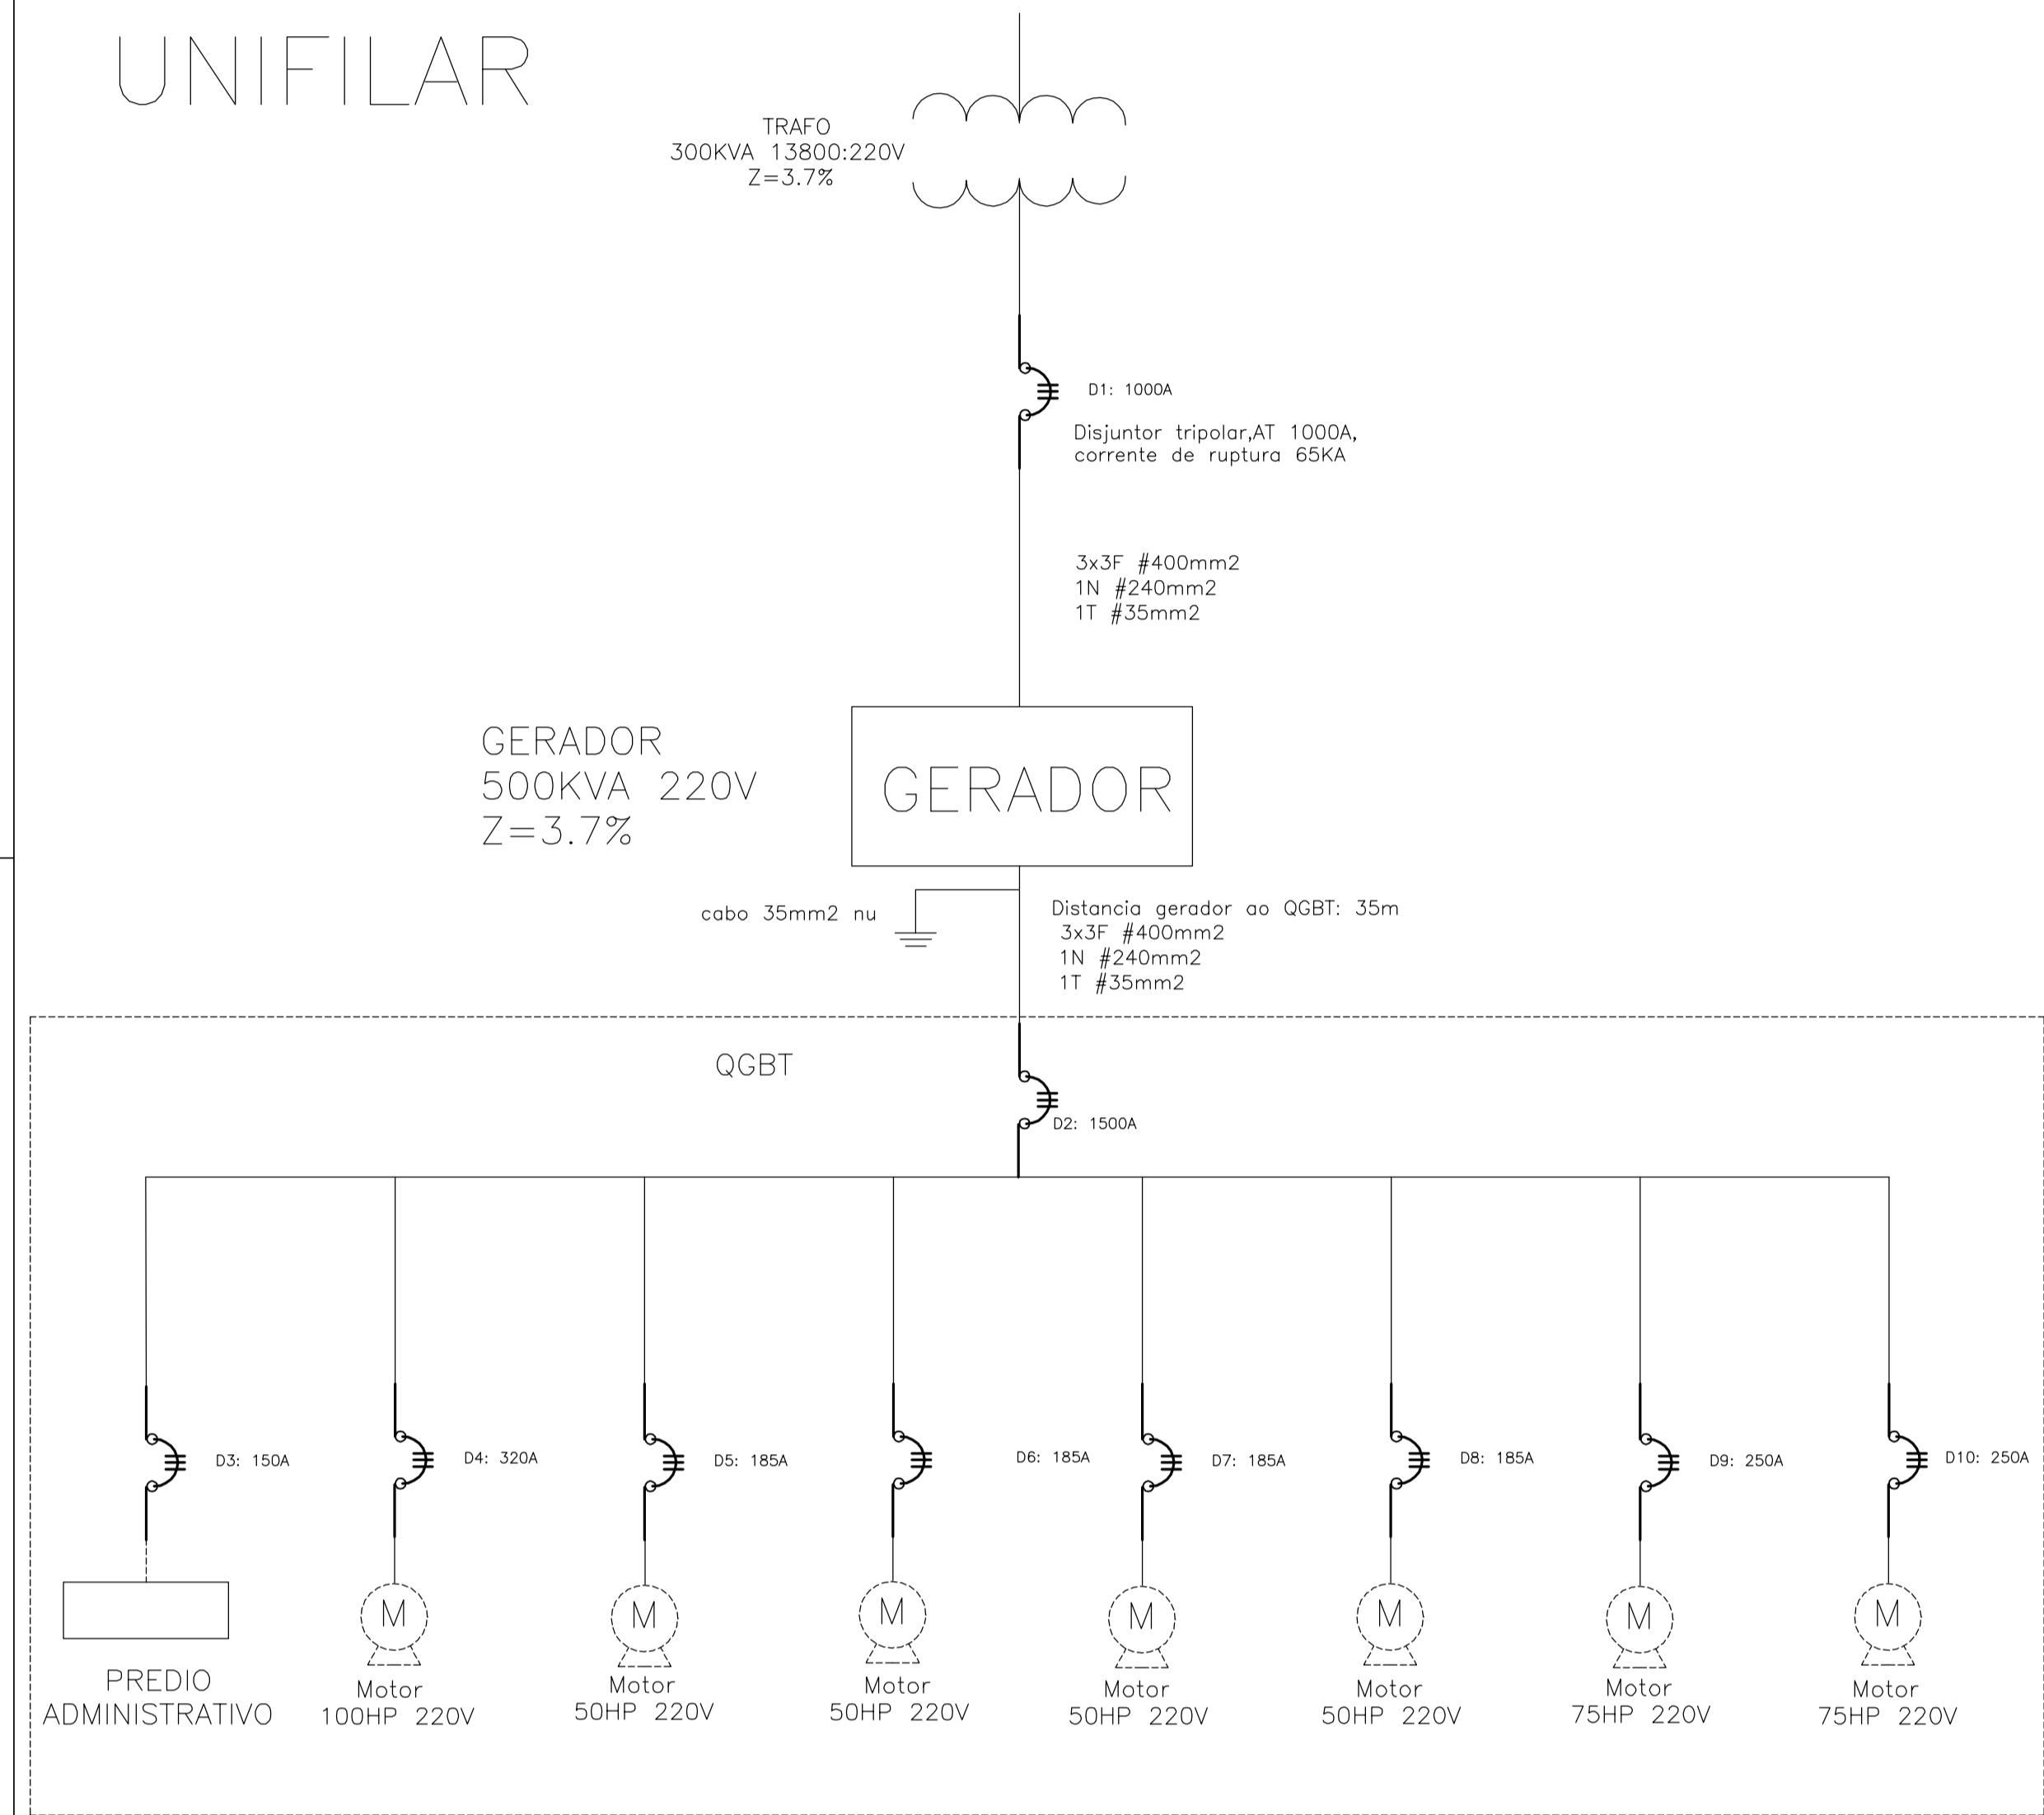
UNIFILAR

TRAFO
300KVA 13800:220V
Z=3.7%

D1: 1000A

Disjuntor tripolar,AT 1000A,
corrente de ruptura 65KA

3x3F #400mm2
1N #240mm2
1T #35mm2

GERADOR
500KVA 220V
Z=3.7%

GERADOR

cabo 35mm2 nu

Distancia gerador ao QGBT: 35m
3x3F #400mm2
1N #240mm2
1T #35mm2

QGBT

D2: 1500A

D3: 150A

D4: 320A

D5: 185A

D6: 185A

D7: 185A

D8: 185A

D9: 250A

D10: 250A

PREDIO
ADMINISTRATIVO

M
Motor
100HP 220V

M
Motor
50HP 220V

M
Motor
50HP 220V

M
Motor
50HP 220V

M
Motor
50HP 220V

M
Motor
75HP 220V

M
Motor
75HP 220V